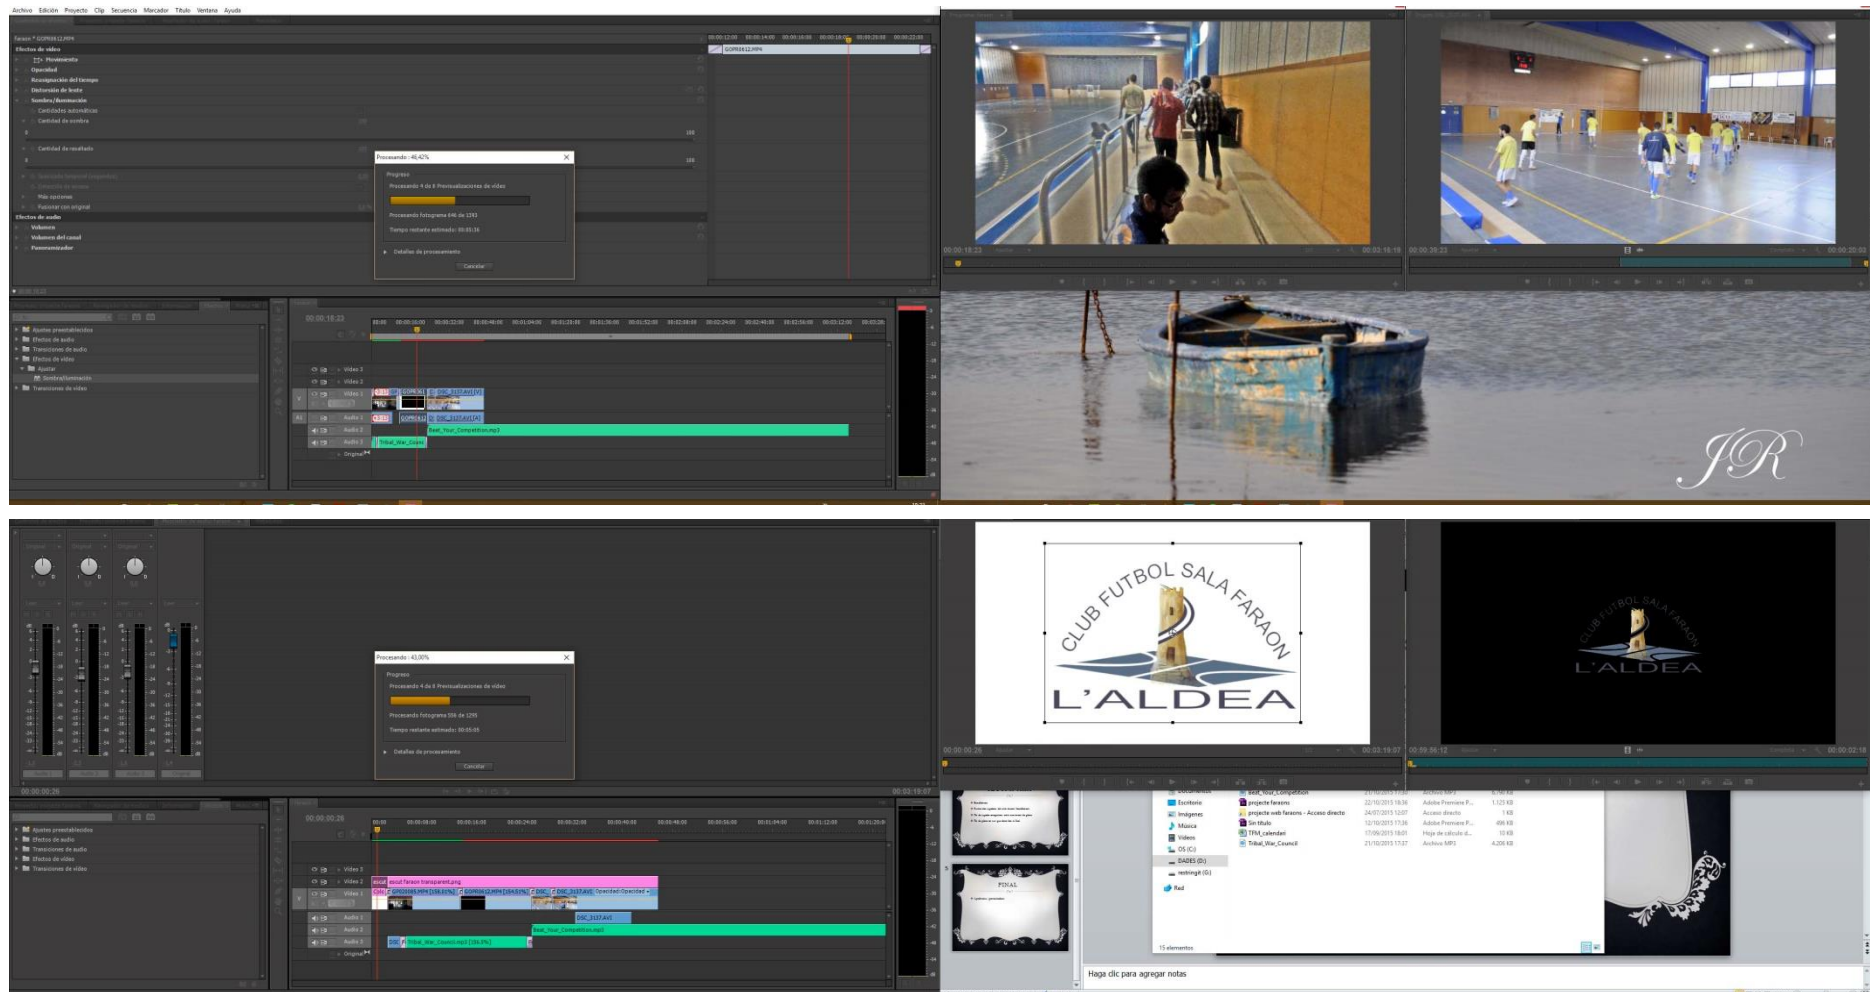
Archivo Edición Proyecto Clip Secuencia Marcador Título Ventana Ayuda

Faraon * GOPR0612.MP4

Efectos de vídeo
Movimiento
Opacidad
Reasignación del tiempo
Distorsión de lente
Sombra/iluminación
Cantidades automáticas
Cantidad de sombra
Cantidad de resaltado
Más opciones
Fusionar con original
Efectos de audio
Volumen
Volumen del canal
Panoramizador

GOPR0612.MP4

Procesando : 46,42%
Progreso
Procesando 4 de 8 Previsualizaciones de vídeo
Procesando fotograma 646 de 1393
Tiempo restante estimado: 00:00:16
Detalles de procesamiento
Cancelar

Ajustes preestablecidos
Efectos de audio
Transiciones de audio
Efectos de vídeo
Ajustar
Sombra/iluminación
Transiciones de vídeo

00:00:18:23
Vídeo 3
Vídeo 2
Vídeo 1
Audio 1
Audio 2
Audio 3
Original
GOPR0612
DSC_3137.AVI
Beat_Your_Competition.mp3
Tribal_War_Coinci

00:00:18:23
00:03:16:19
00:00:39:22
00:00:20:03

JR

Procesando : 43,00%
Progreso
Procesando 4 de 8 Previsualizaciones de vídeo
Procesando fotograma 556 de 1295
Tiempo restante estimado: 00:05:03
Detalles de procesamiento
Cancelar

Ajustes preestablecidos
Efectos de audio
Transiciones de audio
Efectos de vídeo
Transiciones de vídeo

00:00:00:26
Vídeo 3
Vídeo 2
Vídeo 1
Audio 1
Audio 2
Audio 3
Original
escut faraon transparent.png
GOPR0605.MP4 [156,51%]
GOPR0612.MP4 [164,51%]
DSC_3137.AVI
Opacidad:Opacidad
DSC_3137.AVI
Beat_Your_Competition.mp3
Tribal_War_Council.mp3 [59,5%]

CLUB FUTBOL SALA FARAON
L'ALDEA

CLUB FUTBOL SALA FARAON
L'ALDEA

00:00:00:26
00:03:19:07
00:59:56:12
00:00:02:18

Beat_Your_Competition
projecte faraons
projecte web faraons - Acceso directo
Sin título
TFM_calendari
Tribal_War_Council
22/10/2015 18:36
24/07/2015 12:07
12/10/2015 17:38
17/09/2015 18:01
21/10/2015 17:37
Adobe Premiere P...
Acceso directo
Adobe Premiere P...
Hoja de cálculo d...
Archivo MP3
1.125 KB
1 KB
496 KB
10 KB
4.206 KB
Escritorio
Imágenes
Música
Vídeos
OS (C:)
DADES (D:)
restvingit (G:)
Red
15 elementos

FINAL

Haga clic para agregar notas